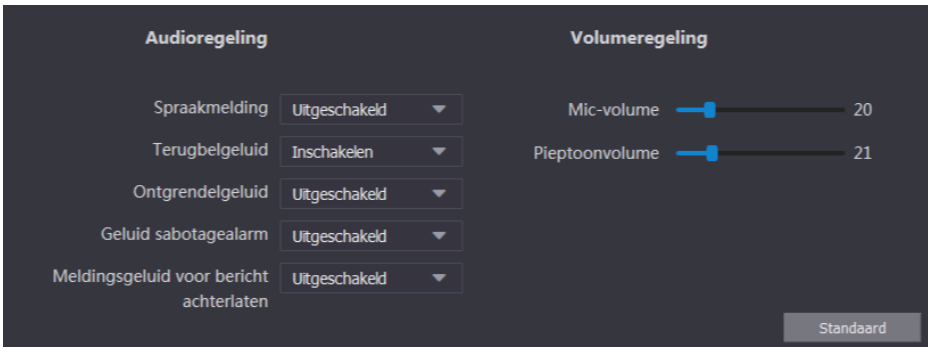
Audioregeling

Spraakmelding Uitgeschakeld

Terugbelgeluid Inschakelen

Ontgrendelgeluid Uitgeschakeld

Geluid sabotagealarm Uitgeschakeld

Meldingsgeluid voor bericht achterlaten Uitgeschakeld

Volumeregeling

Mic-volume 20

Pieptoonvolume 21

Standaard